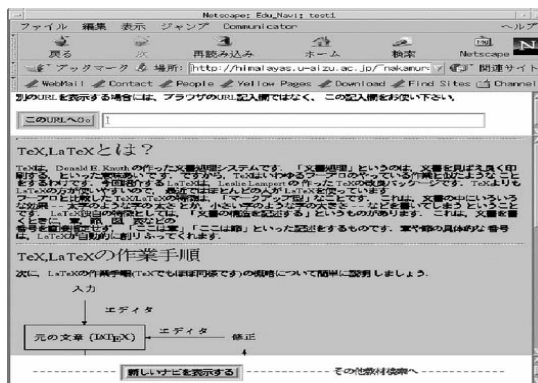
Netscape: Edu_Navi: test1

ファイル 編集 表示 ジャンプ Communicator ヘルプ

戻る 次 再読み込み ホーム 検索 Netscape

ブックマーク 場所: http://himalayas.u-aizu.ac.jp/~nakamura 関連サイト

WebMail Contact People Yellow Pages Download Find Sites Channel

別のURLを表示する場合には、ブラウザのURL記入欄ではなく、この記入欄をお使い下さい。

このURLへGo

TeX,LaTeXとは？

TeXは、Donald E. Knuth の作った文書処理システムです。「文書処理」というのは、文書を見ばえ良く印刷する、といった意味です。ですから、TeXはいわゆるワープロのやっている作業と似たようなことをするわけです。今回紹介するLaTeXは、Leslie Lamport の作ったTeXの改良パッケージです。TeXよりもLaTeXの方が使いやすいので、最近ではほとんどの人がLaTeXを使っています。

ワープロと比較したTeX,LaTeXの特徴は、「マークアップ型」なことです。これは、文書の中にいろいろな効果——太字のような字の太さとか、小さい字のような字の大きさ——などを書いてしまうということです。LaTeX独自の特徴としては、「文書の構造を記述する」というものがあります。これは、文書を書くときに、章、節、段落などの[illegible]番号を自動的に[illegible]「ここは節」といった記述をするものです。章や節の具体的な番号は、LaTeXが自動的に割りふってくれます。

TeX,LaTeXの作業手順

次に、LaTeXの作業手順(TeXでもほぼ同様です)の概略について簡単に説明しましょう。

入力

エディタ

元の文章 (LATEX)

エディタ

修正

新しいナビを表示する

その他教材検索へ